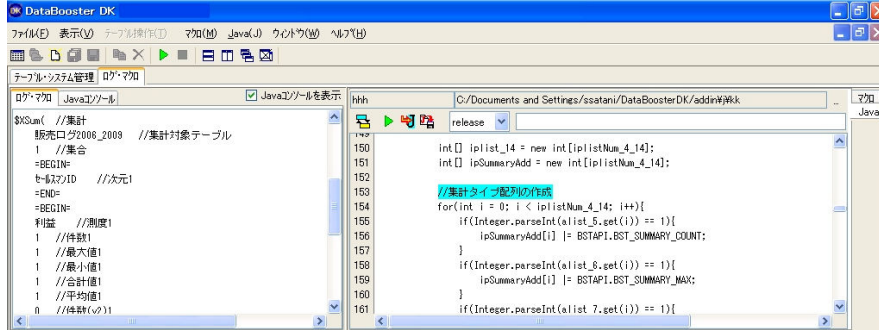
DataBooster DK

ファイル(F) 表示(V) テーブル操作(T) マクロ(M) Java(J) ウィンドウ(W) ヘルプ(H)

テーブル・システム管理 ログ・マクロ

ログ・マクロ Javaコンソール ☑ Javaコンソールを表示

$XSum( //集計
販売ログ2008_2009 //集計対象テーブル
1 //集合
=BEGIN=
セールスマンID //次元1
=END=
=BEGIN=
利益 //測度1
1 //件数1
1 //最大値1
1 //最小値1
1 //合計値1
1 //平均値1
0 //件数(v)1

hhh C:/Documents and Settings/ssatani/DataBoosterDK/addin¥j¥kk

release

マクロ
Java

149
150 int[] iplist_14 = new int[iplistNum_4_14];
151 int[] ipSummaryAdd = new int[iplistNum_4_14];
152
153 //集計タイプ配列の作成
154 for(int i = 0; i < iplistNum_4_14; i++){
155 if(Integer.parseInt(alist_5.get(i)) == 1){
156 ipSummaryAdd[i] |= BSTAPI.BST_SUMMARY_COUNT;
157 }
158 if(Integer.parseInt(alist_6.get(i)) == 1){
159 ipSummaryAdd[i] |= BSTAPI.BST_SUMMARY_MAX;
160 }
161 if(Integer.parseInt(alist 7.get(i)) == 1){